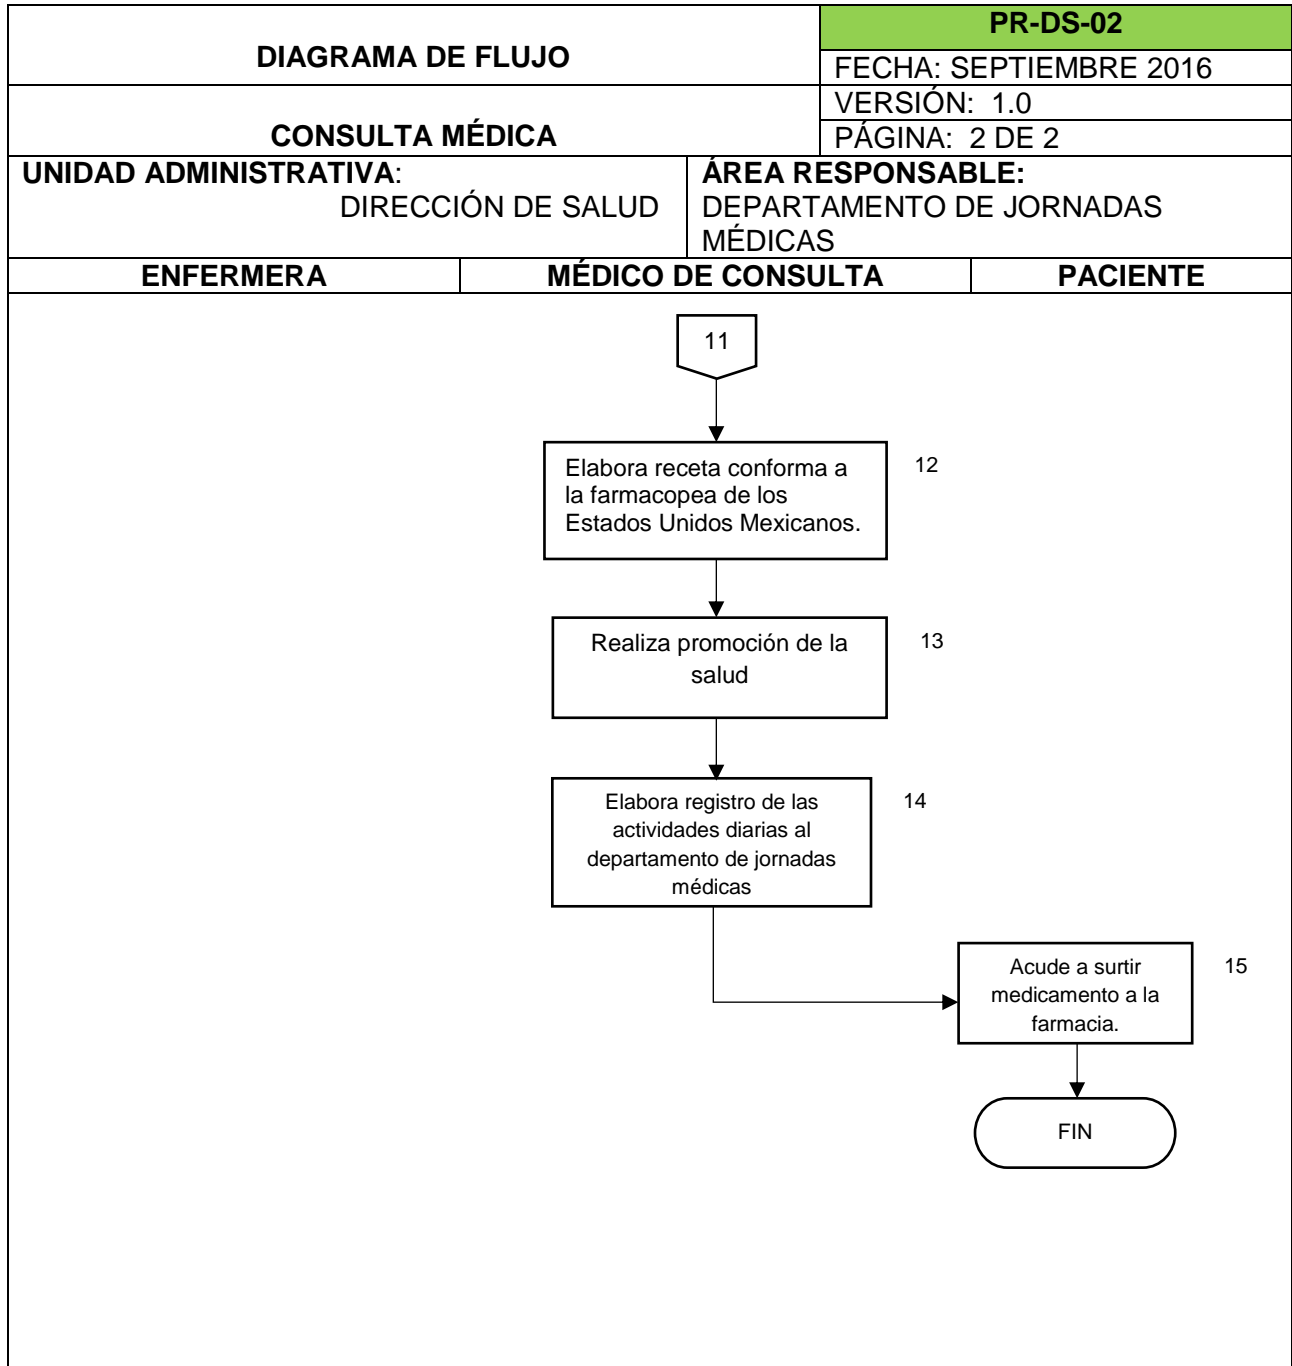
| DIAGRAMA DE FLUJO | PR-DS-02 |
|---|---|
| | FECHA: SEPTIEMBRE 2016 |
| CONSULTA MÉDICA | VERSIÓN: 1.0 |
| | PÁGINA: 2 DE 2 |

UNIDAD ADMINISTRATIVA: DIRECCIÓN DE SALUD

ÁREA RESPONSABLE: DEPARTAMENTO DE JORNADAS MÉDICAS

| ENFERMERA | MÉDICO DE CONSULTA | PACIENTE |
|---|---|---|

11

Elabora receta conforma a la farmacopea de los Estados Unidos Mexicanos.

12

Realiza promoción de la salud

13

Elabora registro de las actividades diarias al departamento de jornadas médicas

14

Acude a surtir medicamento a la farmacia.

15

FIN